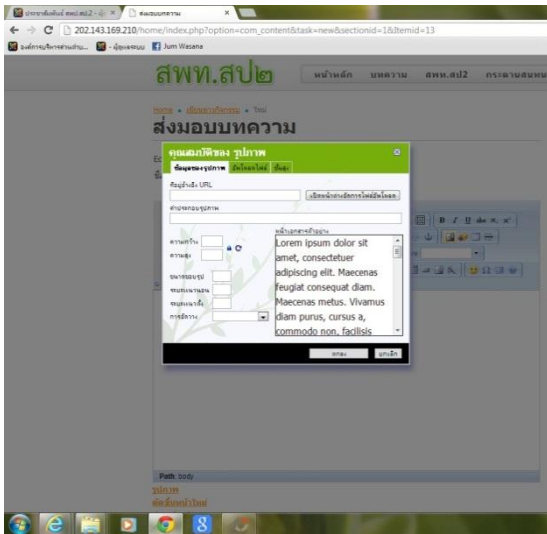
ประชาสัมพันธ์ สพท.สป2 - ส่งมอบบทความ ×

202.143.169.210/home/index.php?option=com_content&task=new&sectionid=1&Itemid=13

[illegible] Jum Wasana

สพท.สป๒

หน้าหลัก บทความ สพท.สป2 กระดานสนทนา

Home » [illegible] » ใหม่

ส่งมอบบทความ

คุณสมบัติของ รูปภาพ

ข้อมูลของรูปภาพ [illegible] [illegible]

ที่อยู่อ้างอิง URL

เปิดหน้าต่างบริการไฟล์อัพโหลด

คำอธิบายรูปภาพ

ความกว้าง

ความสูง

ขนาดขอบรูป

ระยะห่างแนวนอน

ระยะห่างแนวตั้ง

การจัดวาง

หน้าเอกสารตัวอย่าง

Lorem ipsum dolor sit amet, consectetuer adipiscing elit. Maecenas feugiat consequat diam. Maecenas metus. Vivamus diam purus, cursus a, commodo non, facilisis

ตกลง ยกเลิก

Path: body

รูปภาพ

ตัดขึ้นหน้าใหม่